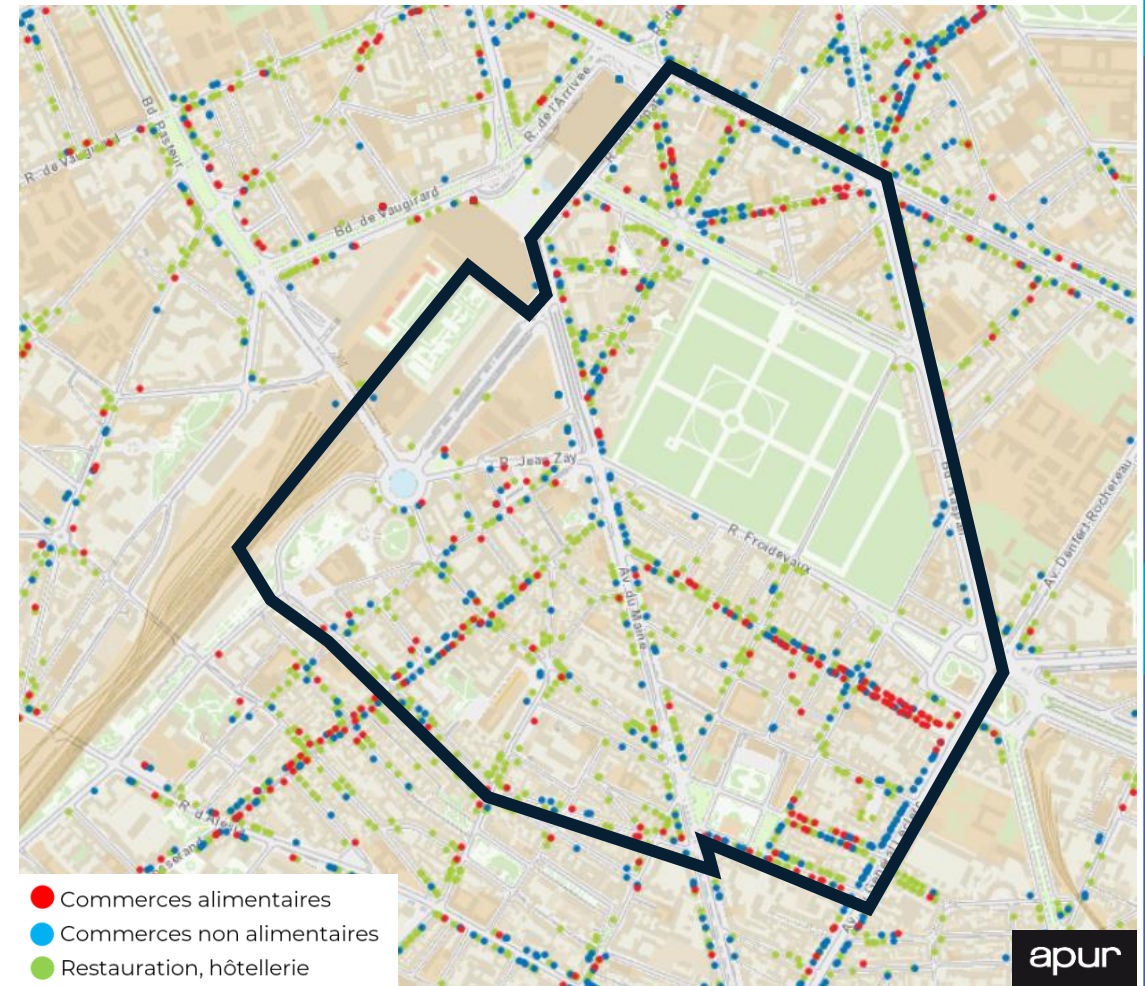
Bd Pasteur
R. de Vaugirard
R. de l'Arrivée
Bd. de Vaugirard
R. Jean Zay
R. Froidevaux
Av. du Maine
Bd Raspail
Av. Denfert-Rochereau
R. d'Alésia

Commerces alimentaires
Commerces non alimentaires
Restauration, hôtellerie

apur